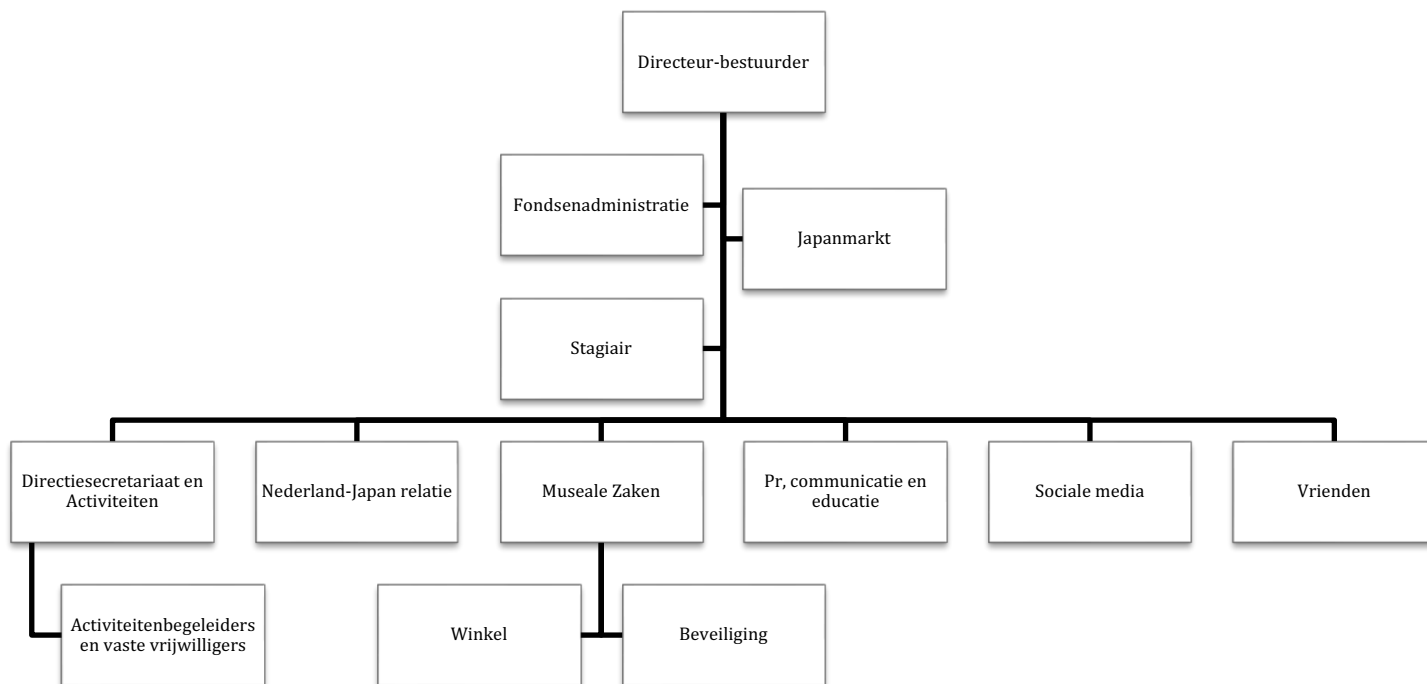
Directeur-bestuurder

Fondsenadministratie

Japanmarkt

Stagiair

Directiesecretariaat en Activiteiten

Nederland-Japan relatie

Museale Zaken

Pr, communicatie en educatie

Sociale media

Vrienden

Activiteitenbegeleiders en vaste vrijwilligers

Winkel

Beveiliging